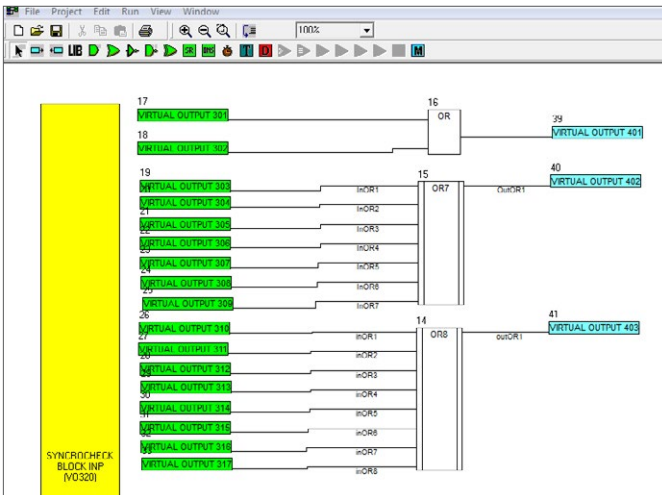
File Project Edit Run View Window

100%

LIB

17
VIRTUAL OUTPUT 301
18
VIRTUAL OUTPUT 302
16
OR
39
VIRTUAL OUTPUT 401

19
VIRTUAL OUTPUT 303
20
VIRTUAL OUTPUT 304
21
VIRTUAL OUTPUT 305
22
VIRTUAL OUTPUT 306
23
VIRTUAL OUTPUT 307
24
VIRTUAL OUTPUT 308
25
VIRTUAL OUTPUT 309
15
OR7
InOR1
InOR2
InOR3
InOR4
InOR5
InOR6
InOR7
OutOR1
40
VIRTUAL OUTPUT 402

26
VIRTUAL OUTPUT 310
27
VIRTUAL OUTPUT 311
28
VIRTUAL OUTPUT 312
29
VIRTUAL OUTPUT 313
30
VIRTUAL OUTPUT 314
31
VIRTUAL OUTPUT 315
32
VIRTUAL OUTPUT 316
33
VIRTUAL OUTPUT 317
14
OR8
inOR1
inOR2
inOR3
inOR4
inOR5
inOR6
inOR7
inOR8
outOR1
41
VIRTUAL OUTPUT 403

SYNCROCHECK BLOCK INP (VO320)